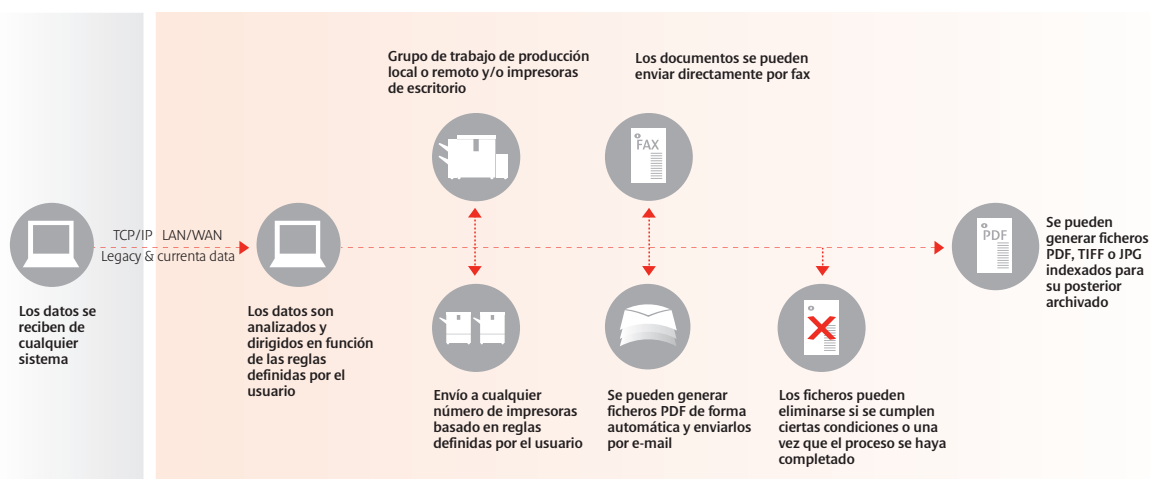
Grupo de trabajo de producción local o remoto y/o impresoras de escritorio

Los documentos se pueden enviar directamente por fax

FAX

TCP/IP LAN/WAN
Legacy & currenta data

PDF

Se pueden generar ficheros PDF, TIFF o JPG indexados para su posterior archivado

Los datos se reciben de cualquier sistema

Los datos son analizados y dirigidos en función de las reglas definidas por el usuario

Envío a cualquier número de impresoras basado en reglas definidas por el usuario

Se pueden generar ficheros PDF de forma automática y enviarlos por e-mail

Los ficheros pueden eliminarse si se cumplen ciertas condiciones o una vez que el proceso se haya completado